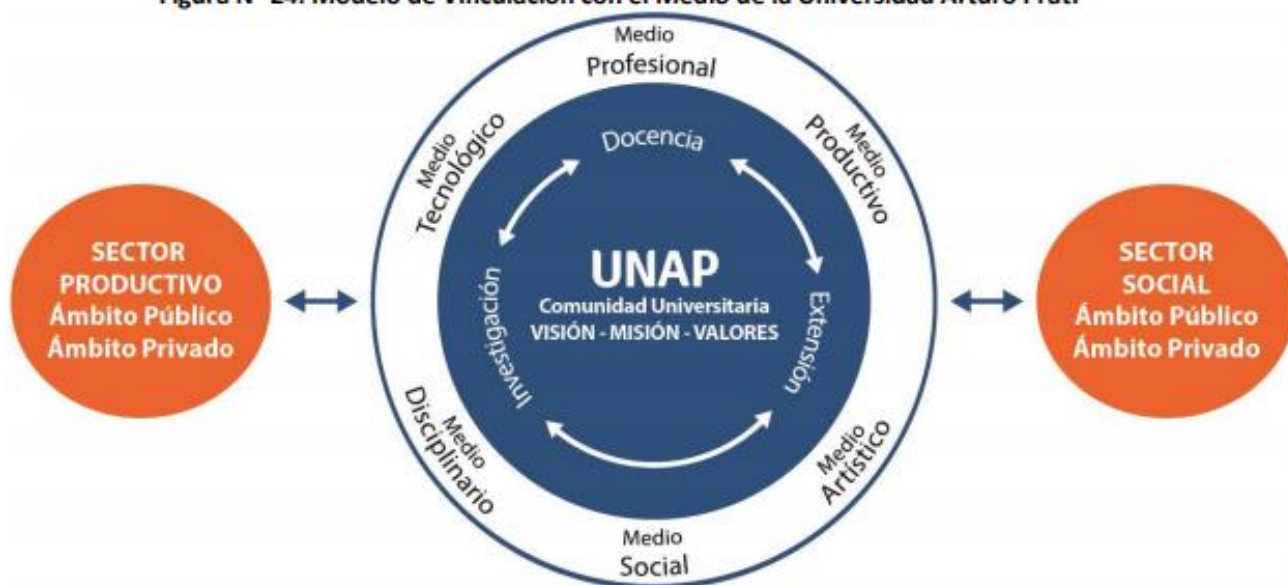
Figura N° 24: Modelo de Vinculación con el Medio de la Universidad Arturo Prat.

Medio Profesional

Medio Tecnológico

Medio Productivo

Docencia

SECTOR PRODUCTIVO
Ámbito Público
Ámbito Privado

Investigación

UNAP
Comunidad Universitaria
VISIÓN - MISIÓN - VALORES

Extensión

SECTOR SOCIAL
Ámbito Público
Ámbito Privado

Medio Disciplinario

Medio Artístico

Medio Social